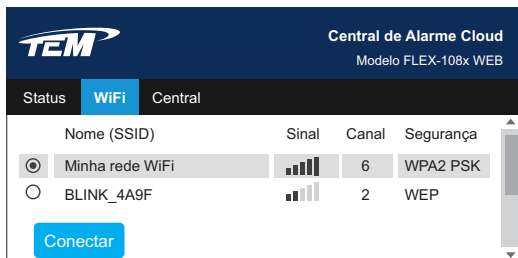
TEM

Central de Alarme Cloud
Modelo FLEX-108x WEB

Status WiFi Central

| | Nome (SSID) | Sinal | Canal | Segurança |
|---|---|---|---|---|
| ◉ | Minha rede WiFi | | 6 | WPA2 PSK |
| ○ | BLINK_4A9F | | 2 | WEP |

Conectar